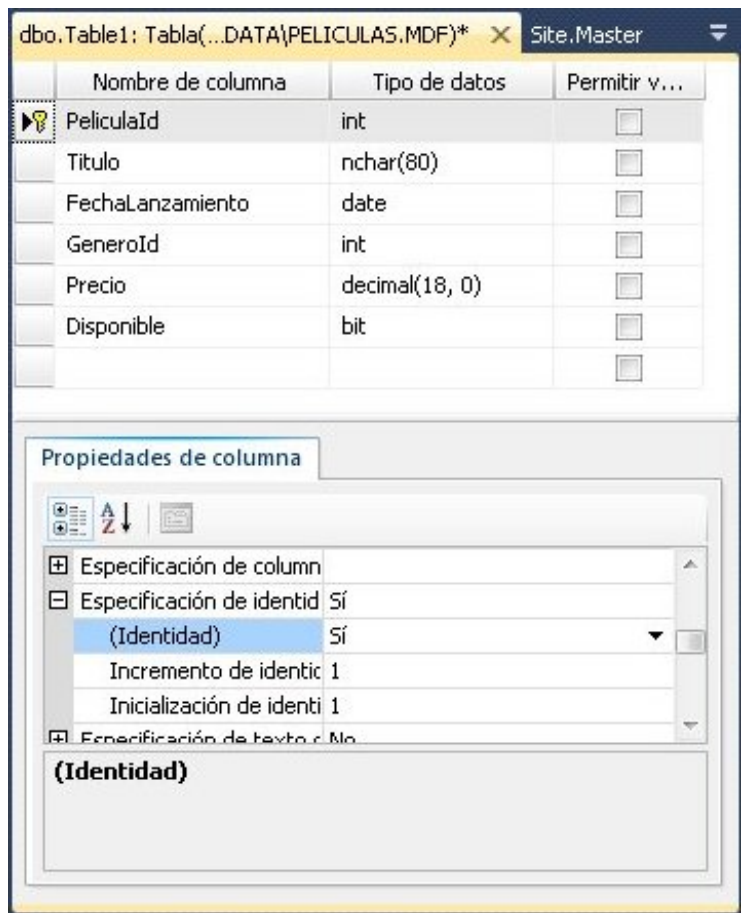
dbo.Table1: Tabla(...DATA\PELICULAS.MDF)* × Site.Master

| Nombre de columna | Tipo de datos | Permitir v... |
|---|---|---|
| PeliculaId | int | |
| Titulo | nchar(80) | |
| FechaLanzamiento | date | |
| GeneroId | int | |
| Precio | decimal(18, 0) | |
| Disponible | bit | |
| | | |

Propiedades de columna

| | |
|---|---|
| ⊞ Especificación de column | |
| ⊟ Especificación de identid | Sí |
| (Identidad) | Sí |
| Incremento de identic | 1 |
| Inicialización de identi | 1 |
| ⊞ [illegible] | No |

(Identidad)